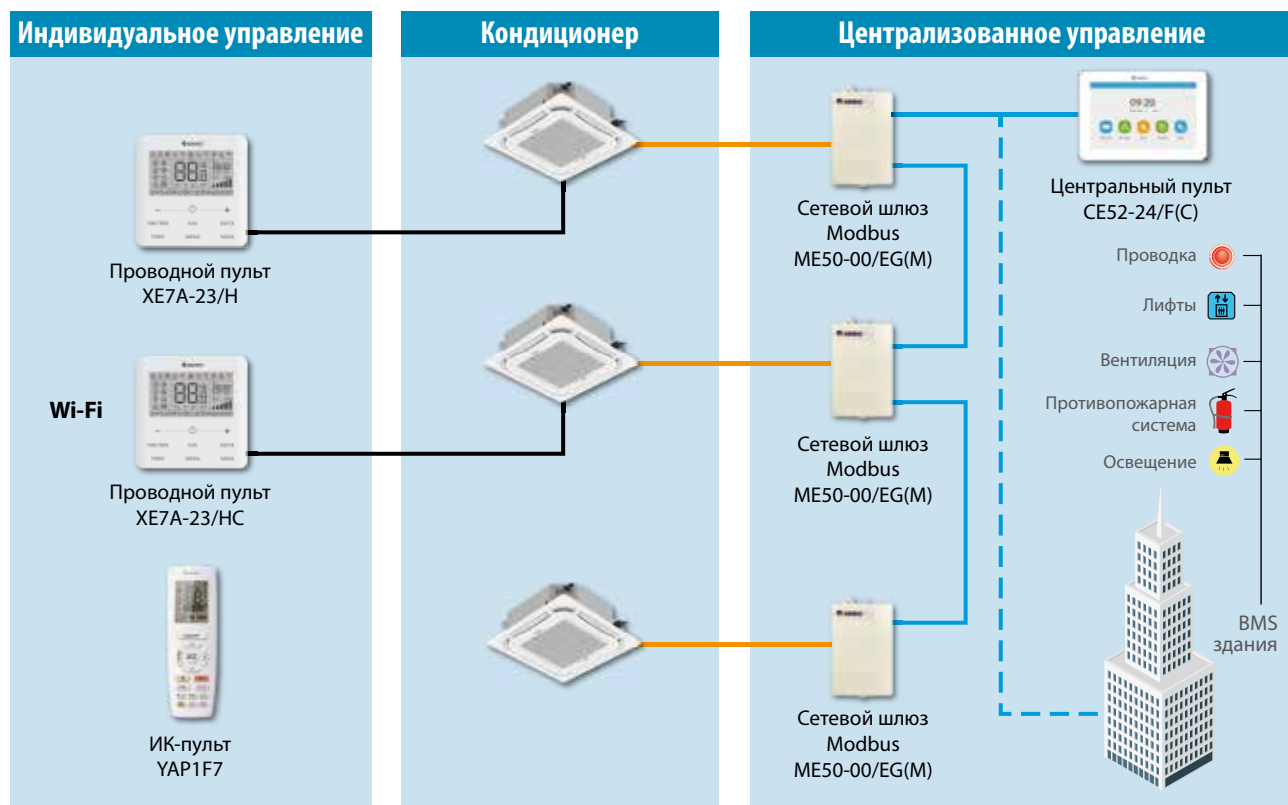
Индивидуальное управление

Проводной пульт
XE7A-23/H

Wi-Fi

Проводной пульт
XE7A-23/HC

ИК-пульт
YAP1F7

Кондиционер

Централизованное управление

Сетевой шлюз
Modbus
ME50-00/EG(M)

Сетевой шлюз
Modbus
ME50-00/EG(M)

Сетевой шлюз
Modbus
ME50-00/EG(M)

09:20

Центральный пульт
CE52-24/F(C)

Проводка

Лифты

Вентиляция

Противопожарная
система

Освещение

BMS
здания